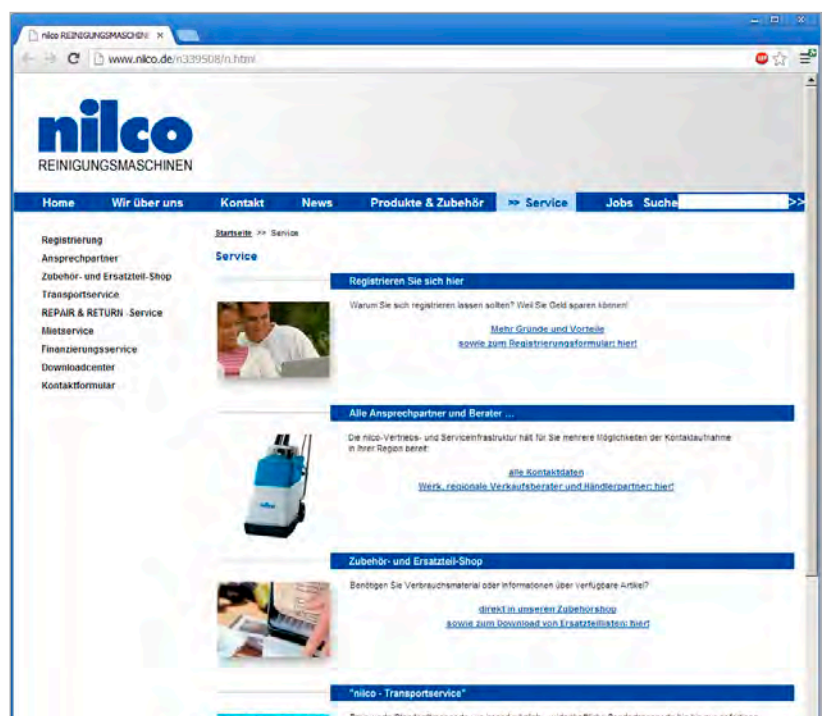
nilco REINIGUNGSMASCHINE ×

www.nilco.de/n339508/n.html

nilco
REINIGUNGSMASCHINEN

Home | Wir über uns | Kontakt | News | Produkte & Zubehör | >> Service | Jobs | Suche | >>

Registrierung
Ansprechpartner
Zubehör- und Ersatzteil-Shop
Transportservice
REPAIR & RETURN -Service
Mietservice
Finanzierungsservice
Downloadcenter
Kontaktformular

Startseite >> Service

Service

Registrieren Sie sich hier

Warum Sie sich registrieren lassen sollten? Weil Sie Geld sparen können!

Mehr Gründe und Vorteile
sowie zum Registrierungsformular: hier!

Alle Ansprechpartner und Berater ...

Die nilco-Vertriebs- und Serviceinfrastruktur hält für Sie mehrere Möglichkeiten der Kontaktaufnahme in Ihrer Region bereit:

alle Kontaktdaten
Werk, regionale Verkaufsberater und Händlerpartner: hier!

Zubehör- und Ersatzteil-Shop

Benötigen Sie Verbrauchsmaterial oder Informationen über verfügbare Artikel?

direkt in unseren Zubehörshop
sowie zum Download von Ersatzteillisten: hier!

"nilco - Transportservice"

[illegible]